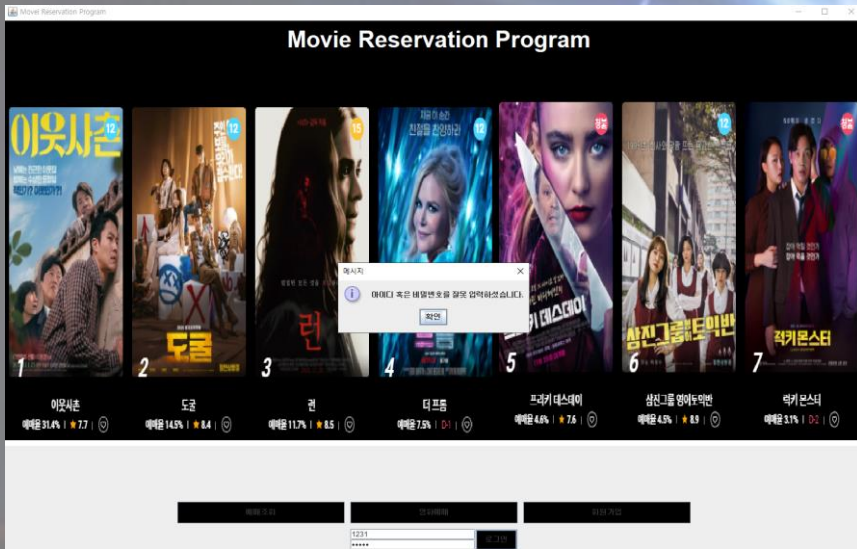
Movie Reservation Program

Movie Reservation Program

이웃사촌
12

도굴
12

런
15

12

청불

12

1
이웃사촌
예매율 31.4% | ★ 7.7 |

2
도굴
예매율 14.5% | ★ 8.4 |

3
런
예매율 11.7% | ★ 8.5 |

4
더 프롬
예매율 7.5% | D-1 |

5
프리키 데스데이
예매율 4.6% | ★ 7.6 |

6
삼진그룹 영어토익반
예매율 4.5% | ★ 8.9 |

7
럭키 몬스터
예매율 3.1% | D-2 |

메시지
아이디 혹은 비밀번호를 잘못 입력하셨습니다.
확인

예매 조회 | 영화예매 | 회원 가입

1231
•••••
로그인